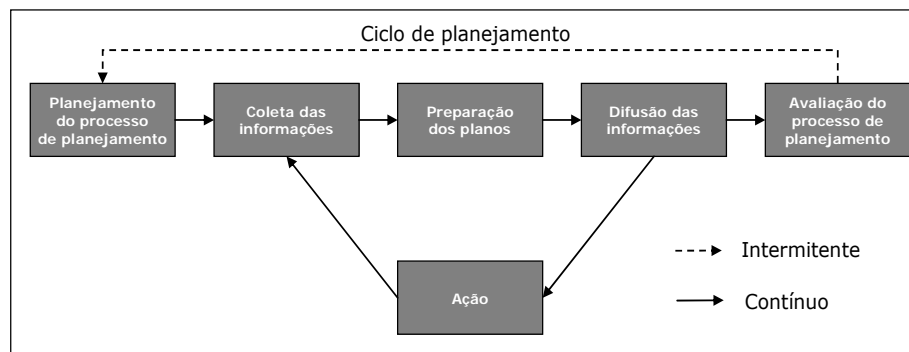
Ciclo de planejamento

Planejamento do processo de planejamento

Coleta das informações

Preparação dos planos

Difusão das informações

Avaliação do processo de planejamento

Ação

Intermitente

Contínuo